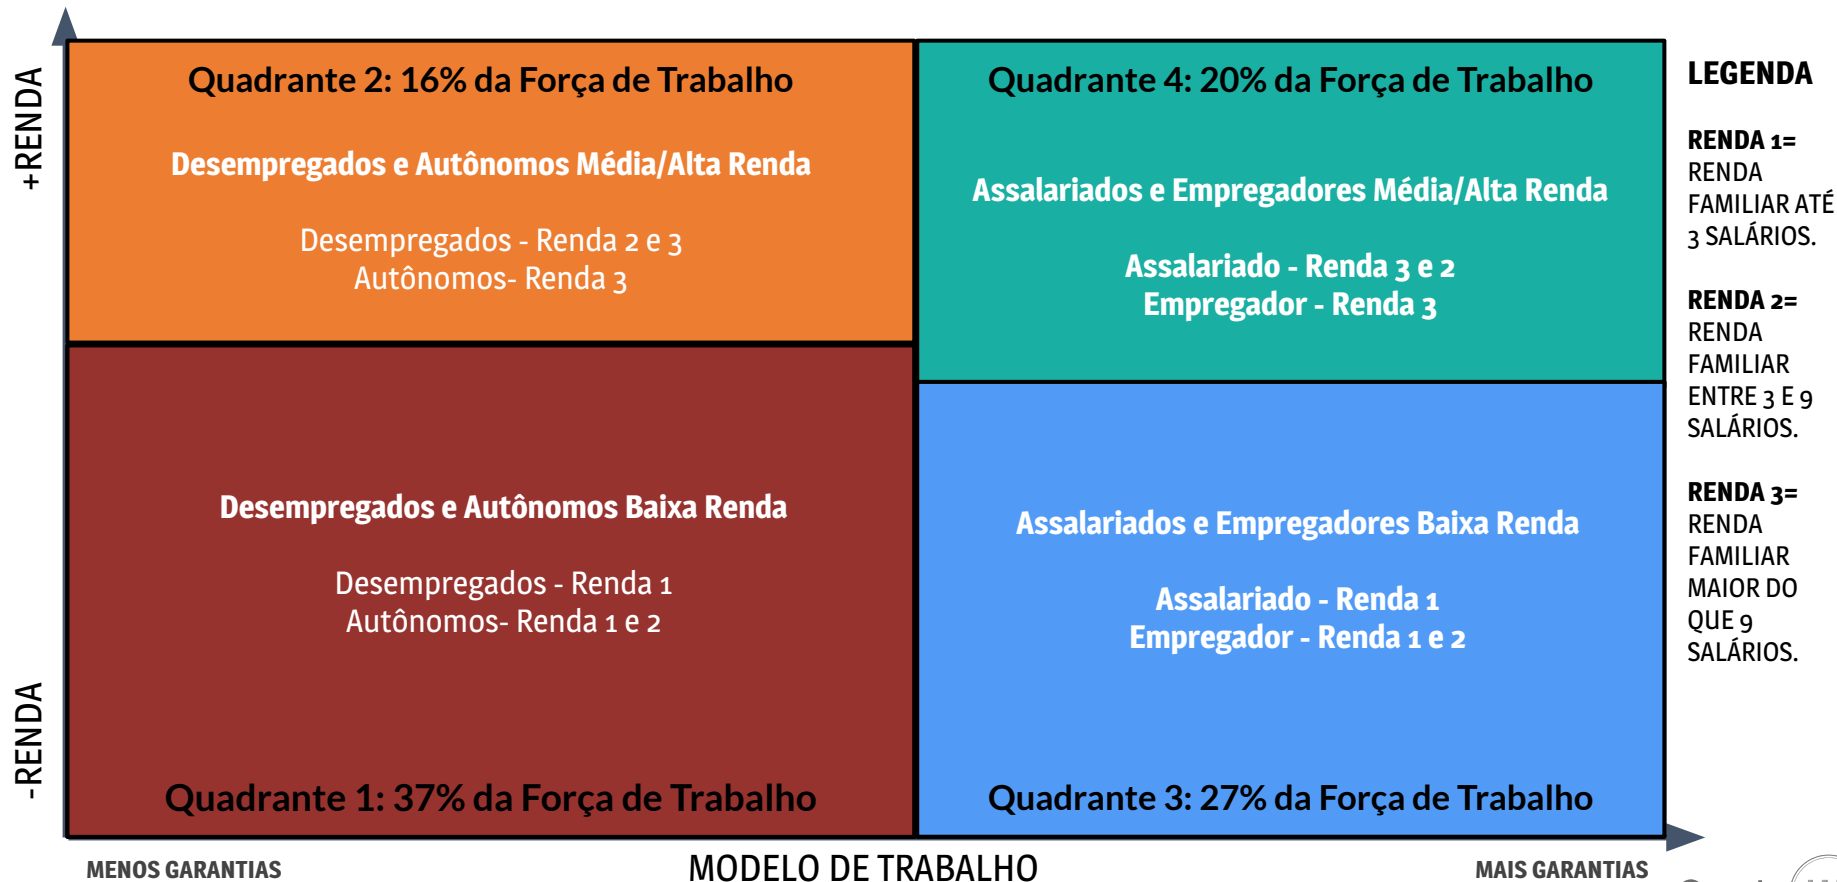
+RENDA

-RENDA

Quadrante 2: 16% da Força de Trabalho

Desempregados e Autônomos Média/Alta Renda

Desempregados - Renda 2 e 3
Autônomos- Renda 3

Quadrante 4: 20% da Força de Trabalho

Assalariados e Empregadores Média/Alta Renda

Assalariado - Renda 3 e 2
Empregador - Renda 3

LEGENDA

RENDA 1= RENDA FAMILIAR ATÉ 3 SALÁRIOS.

RENDA 2= RENDA FAMILIAR ENTRE 3 E 9 SALÁRIOS.

RENDA 3= RENDA FAMILIAR MAIOR DO QUE 9 SALÁRIOS.

Desempregados e Autônomos Baixa Renda

Desempregados - Renda 1
Autônomos- Renda 1 e 2

Quadrante 1: 37% da Força de Trabalho

Assalariados e Empregadores Baixa Renda

Assalariado - Renda 1
Empregador - Renda 1 e 2

Quadrante 3: 27% da Força de Trabalho

MENOS GARANTIAS

MODELO DE TRABALHO

MAIS GARANTIAS